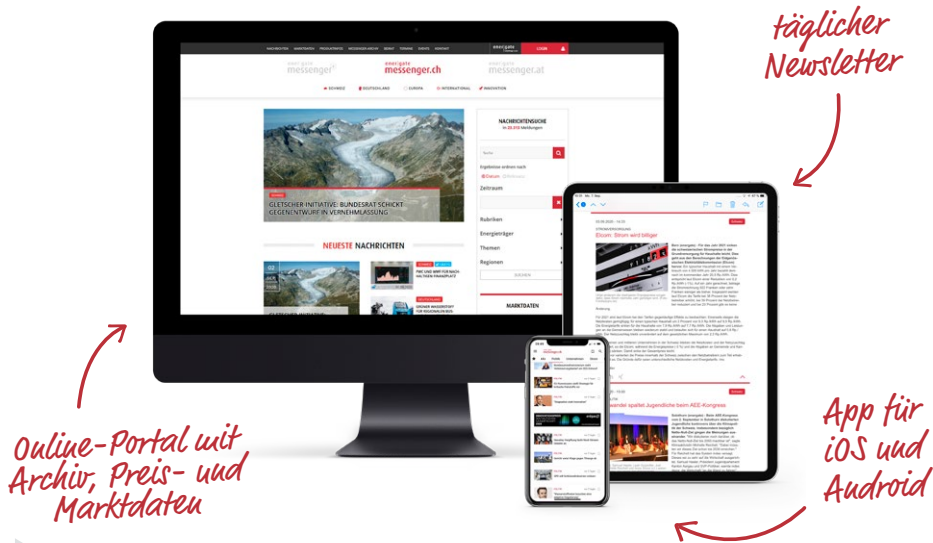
täglicher Newsletter

Online-Portal mit Archiv, Preis- und Marktdaten

App für iOS und Android

energate messenger

energate messenger.ch

energate messenger.at

NACHRICHTEN

SCHWEIZ

DEUTSCHLAND

EUROPA

INTERNATIONAL

INNOVATION

LOGIN

GLETSCHER-INITIATIVE: BUNDESRAT SCHICKT GEGENENTWURF IN VERNEHMLASSUNG

NEUESTE NACHRICHTEN

NACHRICHTENSUCHE

Suche

Zeitraum

Rubriken

Energieträger

Themen

Regionen

SUCHEN

MARKTDATEN

Ebicom : Strom wird billiger

Ensemble spaltet Jugendliche beim AEE-Kongress